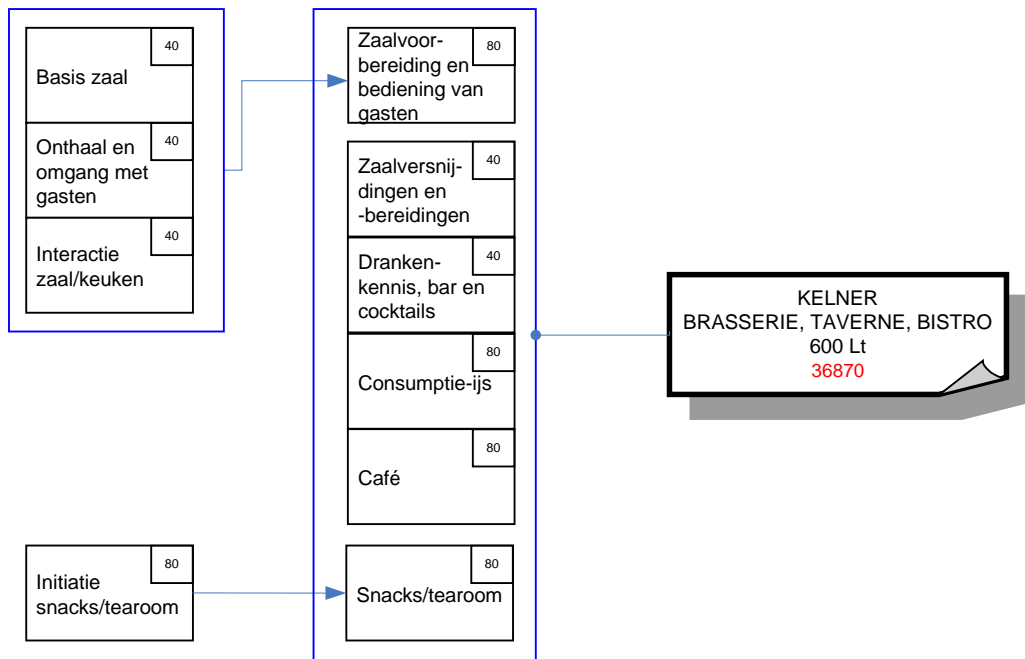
40
Basis zaal

40
Onthaal en omgang met gasten

40
Interactie zaal/keuken

80
Zaalvoorbereiding en bediening van gasten

40
Zaalversnijdingen en -bereidingen

40
Drankenkennis, bar en cocktails

80
Consumptie-ijs

80
Café

80
Initiatie snacks/tearoom

80
Snacks/tearoom

KELNER
BRASSERIE, TAVERNE, BISTRO
600 Lt
36870